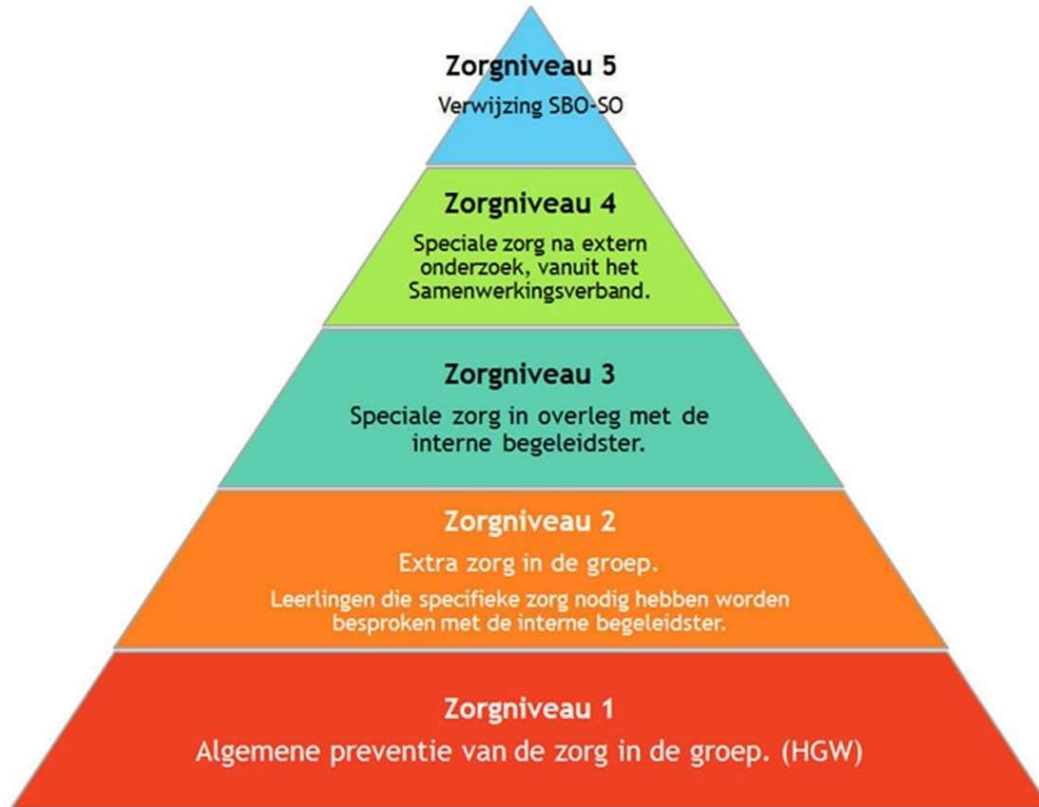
Zorgniveau 5

Verwijzing SBO-SO

Zorgniveau 4

Speciale zorg na extern onderzoek, vanuit het Samenwerkingsverband.

Zorgniveau 3

Speciale zorg in overleg met de interne begeleidster.

Zorgniveau 2

Extra zorg in de groep.

Leerlingen die specifieke zorg nodig hebben worden besproken met de interne begeleidster.

Zorgniveau 1

Algemene preventie van de zorg in de groep. (HGW)